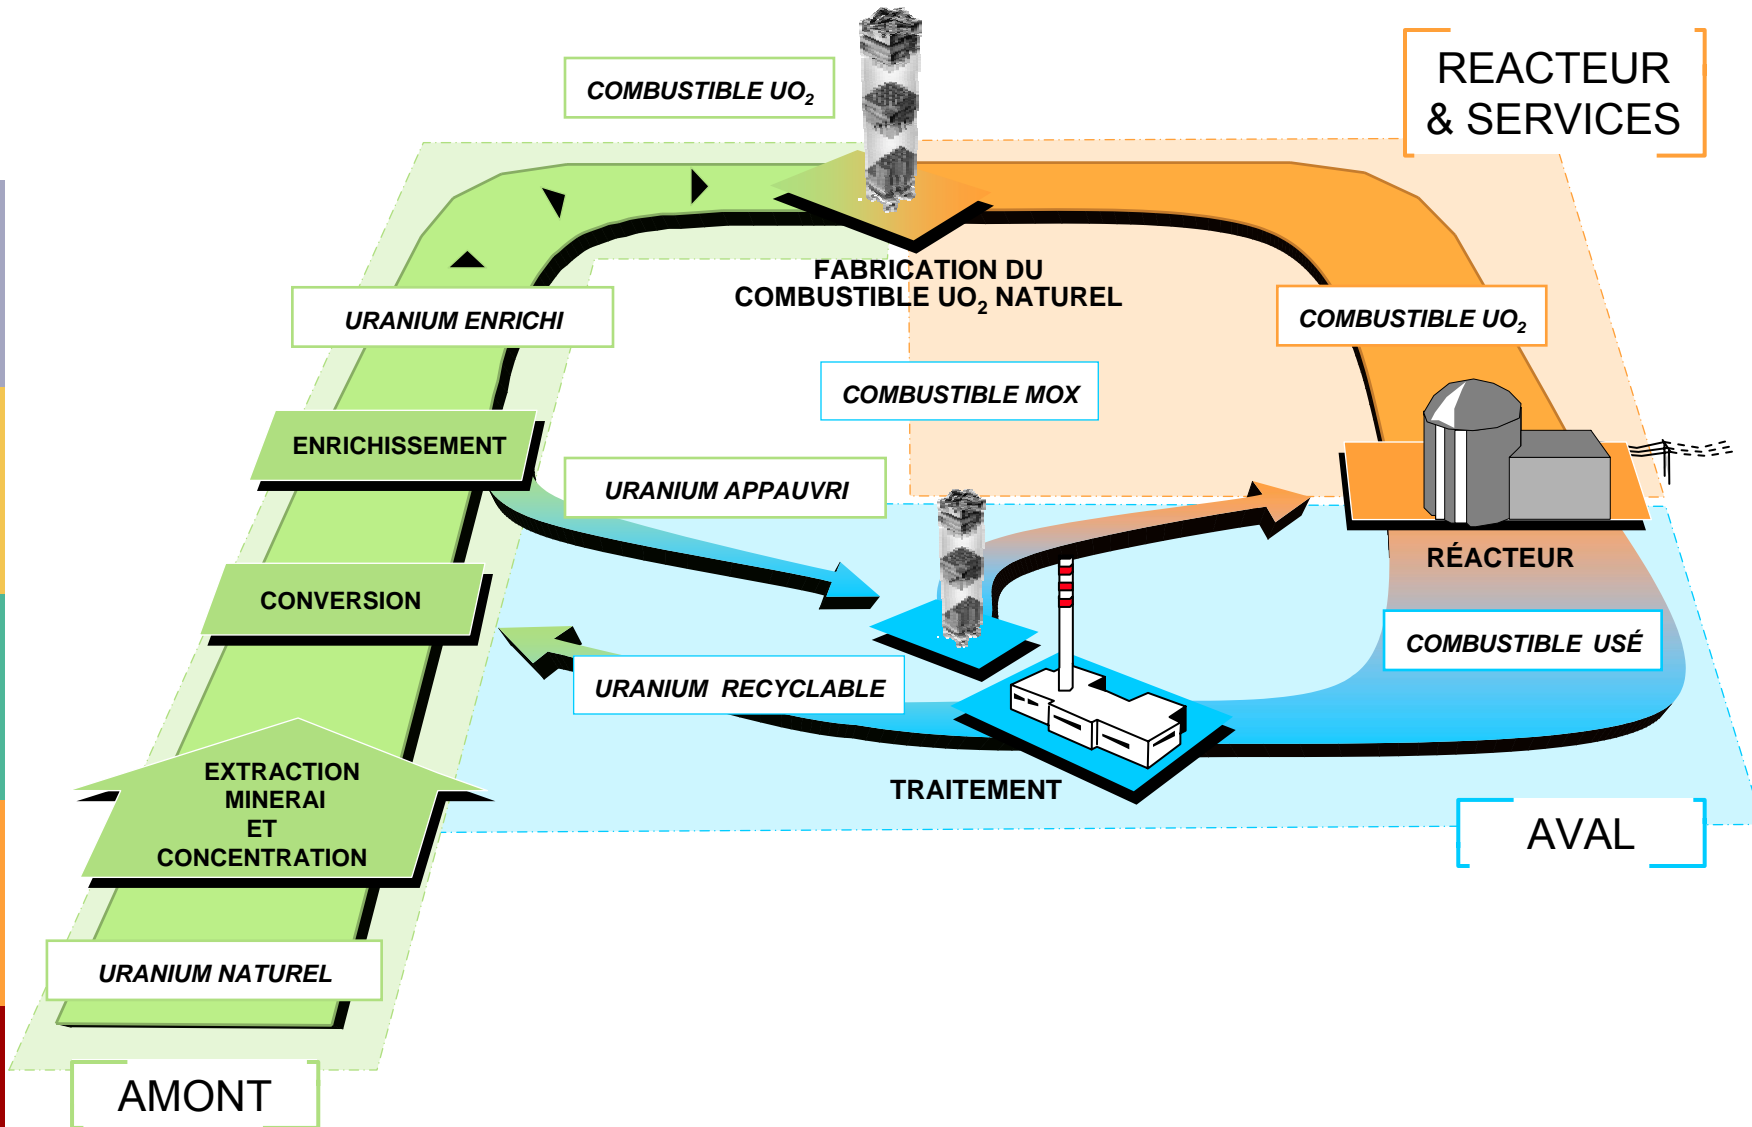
COMBUSTIBLE $UO_2$

REACTEUR
& SERVICES

FABRICATION DU
COMBUSTIBLE $UO_2$ NATUREL

URANIUM ENRICHI

COMBUSTIBLE $UO_2$

COMBUSTIBLE MOX

ENRICHISSEMENT

URANIUM APPAUVRI

RÉACTEUR

CONVERSION

COMBUSTIBLE USÉ

URANIUM RECYCLABLE

EXTRACTION
MINERAI
ET
CONCENTRATION

TRAITEMENT

AVAL

URANIUM NATUREL

AMONT